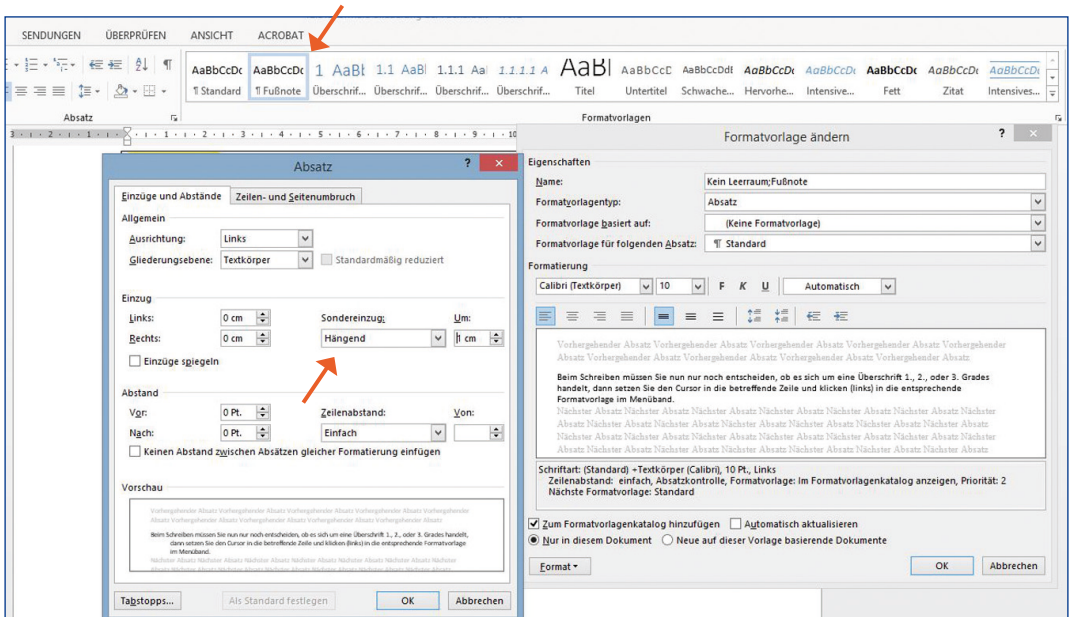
SENDUNGEN ÜBERPRÜFEN ANSICHT ACROBAT

AaBbCcDc AaBbCcDc 1 AaBb 1.1 AaBl 1.1.1 Aal 1.1.1.1 A AaBl AaBbCcD AaBbCcDdE AaBbCcDc AaBbCcDc AaBbCcDc AaBbCcDc AaBbCcDc

¶ Standard ¶ Fußnote Überschrif... Überschrif... Überschrif... Überschrif... Titel Untertitel Schwache... Hervorhe... Intensive... Fett Zitat Intensives...

Absatz Formatvorlagen

Absatz ? ×

Einzüge und Abstände Zeilen- und Seitenumbruch

Allgemein

Ausrichtung: Links

Gliederungsebene: Textkörper Standardmäßig reduziert

Einzug

Links: 0 cm Sondereinzug: Um:

Rechts: 0 cm Hängend 1 cm

Einzüge spiegeln

Abstand

Vor: 0 Pt. Zeilenabstand: Von:

Nach: 0 Pt. Einfach

Keinen Abstand zwischen Absätzen gleicher Formatierung einfügen

Vorschau

Vorhergehender Absatz Vorhergehender Absatz Vorhergehender Absatz Vorhergehender Absatz Vorhergehender Absatz Vorhergehender Absatz Vorhergehender Absatz Vorhergehender Absatz Vorhergehender Absatz

Beim Schreiben müssen Sie nun nur noch entscheiden, ob es sich um eine Überschrift 1., 2., oder 3. Grades handelt, dann setzen Sie den Cursor in die betreffende Zeile und klicken (links) in die entsprechende Formatvorlage im Menüband.

Nächster Absatz Nächster Absatz Nächster Absatz Nächster Absatz Nächster Absatz Nächster Absatz

Tabstopps... Als Standard festlegen OK Abbrechen

Formatvorlage ändern ? ×

Eigenschaften

Name: Kein Leerraum;Fußnote

Formatvorlagentyp: Absatz

Formatvorlage basiert auf: (Keine Formatvorlage)

Formatvorlage für folgenden Absatz: ¶ Standard

Formatierung

Calibri (Textkörper) 10 F K U Automatisch

Vorhergehender Absatz Vorhergehender Absatz Vorhergehender Absatz Vorhergehender Absatz Vorhergehender Absatz Vorhergehender Absatz Vorhergehender Absatz Vorhergehender Absatz Vorhergehender Absatz

Beim Schreiben müssen Sie nun nur noch entscheiden, ob es sich um eine Überschrift 1., 2., oder 3. Grades handelt, dann setzen Sie den Cursor in die betreffende Zeile und klicken (links) in die entsprechende Formatvorlage im Menüband.

Nächster Absatz Nächster Absatz Nächster Absatz Nächster Absatz Nächster Absatz Nächster Absatz Nächster Absatz Nächster Absatz Nächster Absatz Nächster Absatz Nächster Absatz Nächster Absatz Nächster Absatz Nächster Absatz Nächster Absatz Nächster Absatz Nächster Absatz Nächster Absatz Nächster Absatz Nächster Absatz Nächster Absatz Nächster Absatz Nächster Absatz Nächster Absatz

Schriftart: (Standard) +Textkörper (Calibri), 10 Pt., Links
Zeilenabstand: einfach, Absatzkontrolle, Formatvorlage: Im Formatvorlagenkatalog anzeigen, Priorität: 2
Nächste Formatvorlage: Standard

Zum Formatvorlagenkatalog hinzufügen Automatisch aktualisieren

Nur in diesem Dokument Neue auf dieser Vorlage basierende Dokumente

Format OK Abbrechen